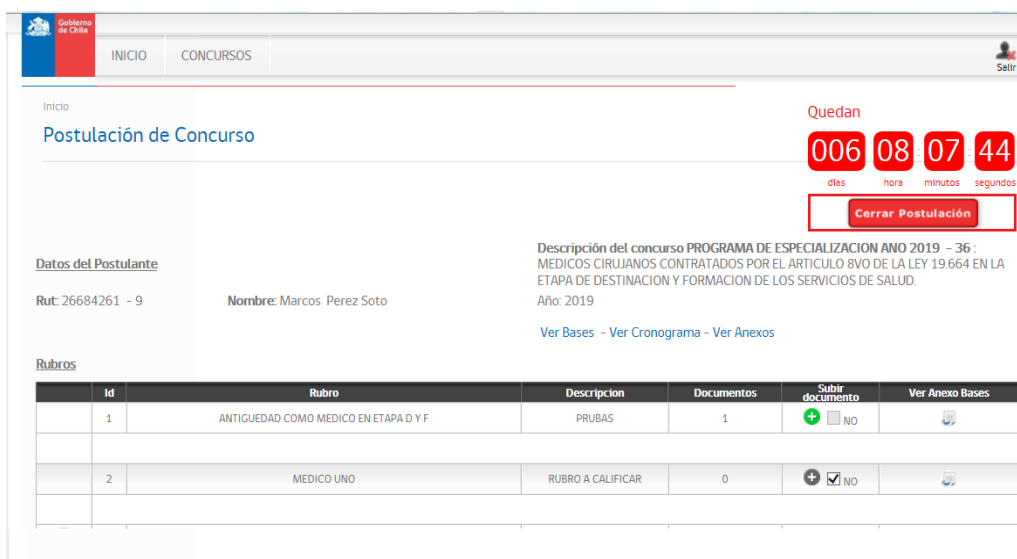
Gobierno de Chile

INICIO CONCURSOS

Salir

Inicio

Postulación de Concurso

Quedan

006 : 08 : 07 : 44

días hora minutos segundos

Cerrar Postulación

Datos del Postulante

Rut: 26684261 - 9

Nombre: Marcos Perez Soto

Descripción del concurso PROGRAMA DE ESPECIALIZACION ANO 2019 - 36 : MEDICOS CIRUJANOS CONTRATADOS POR EL ARTICULO 8VO DE LA LEY 19.664 EN LA ETAPA DE DESTINACION Y FORMACION DE LOS SERVICIOS DE SALUD.

Año: 2019

Ver Bases - Ver Cronograma - Ver Anexos

Rubros

| | Id | Rubro | Descripcion | Documentos | Subir documento | Ver Anexo Bases |
|---|---|---|---|---|---|---|
| | 1 | ANTIGUEDAD COMO MEDICO EN ETAPA D Y F | PRUBAS | 1 | NO | |
| | | | | | | |
| | 2 | MEDICO UNO | RUBRO A CALIFICAR | 0 | NO | |
| | | | | | | |